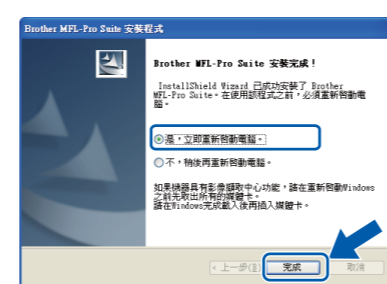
Brother MFL-Pro Suite 安裝程式

Brother MFL-Pro Suite 安裝完成！

InstallShield Wizard 已成功安裝了 Brother MFL-Pro Suite。在使用該程式之前，必須重新啟動電腦。

是，立即重新啟動電腦。

不，稍後再重新啟動電腦。

如果機器具有影像擷取中心功能，請在重新啟動Windows之前先取出所有的媒體卡。
請在Windows完成載入後再插入媒體卡。

< 上一步(B)
完成
取消